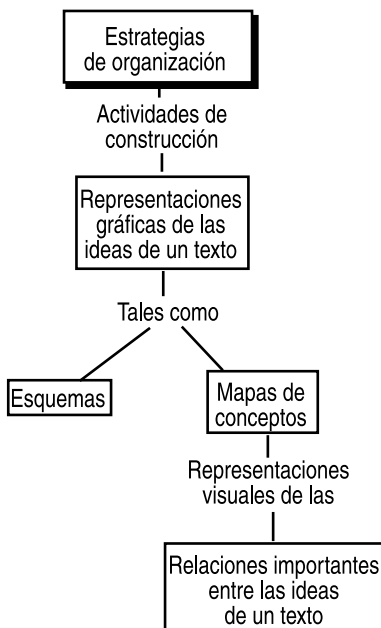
Estrategias de organización

Actividades de construcción

Representaciones gráficas de las ideas de un texto

Tales como

Esquemas

Mapas de conceptos

Representaciones visuales de las

Relaciones importantes entre las ideas de un texto